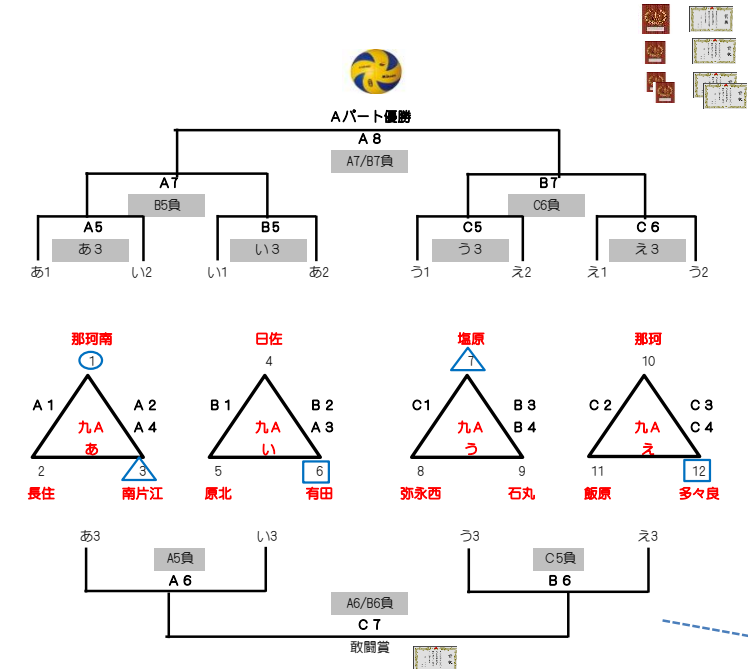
Aパート優勝
A８
A7/B7負
A7
B5負
B7
C6負
A５
あ３
B５
い３
C5
う３
C６
え３
あ1 い2 い1 あ2 う1 え2 え1 う2

那珂南
1
A１
A２
A４
九A
あ
2
3
長住
南片江

日佐
4
B１
B２
A３
九A
い
5
6
原北
有田

塩原
7
C1
B３
B４
九A
う
8
9
弥永西
石丸

那珂
10
C２
C３
C４
九A
え
11
12
飯原
多々良

あ3
い3
A5負
A６
う3
え3
C5負
B６
A6/B6負
C７
敢闘賞